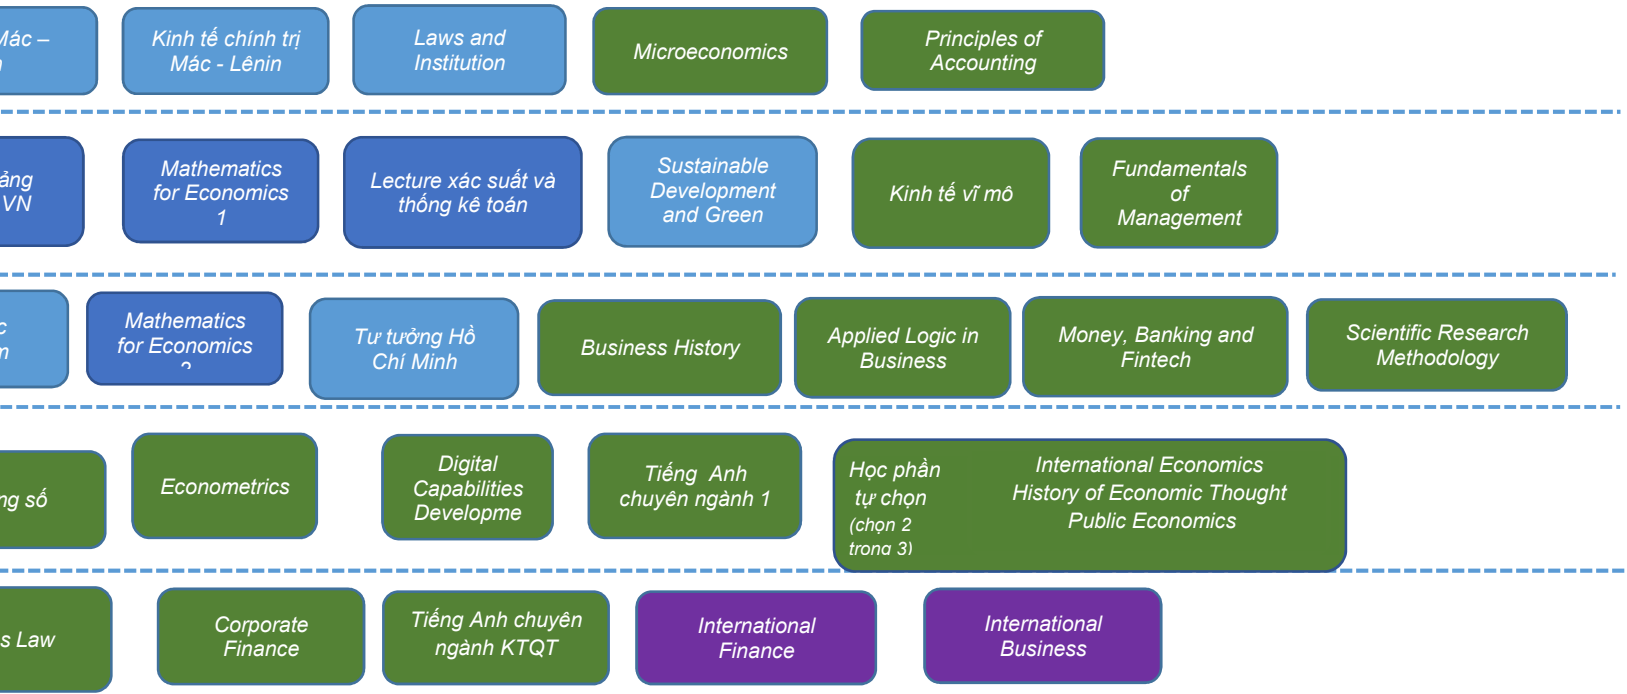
Mác –
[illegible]

Kinh tế chính trị Mác - Lênin

Laws and Institution

Microeconomics

Principles of Accounting

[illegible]ảng
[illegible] VN

Mathematics for Economics 1

Lecture xác suất và thống kê toán

Sustainable Development and Green

Kinh tế vĩ mô

Fundamentals of Management

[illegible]c
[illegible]n

Mathematics for Economics
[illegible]

Tư tưởng Hồ Chí Minh

Business History

Applied Logic in Business

Money, Banking and Fintech

Scientific Research Methodology

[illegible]ng số

Econometrics

Digital Capabilities Developme

Tiếng Anh chuyên ngành 1

Học phần tự chọn (chọn 2 trong 3)

International Economics
History of Economic Thought
Public Economics

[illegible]s Law

Corporate Finance

Tiếng Anh chuyên ngành KTQT

International Finance

International Business